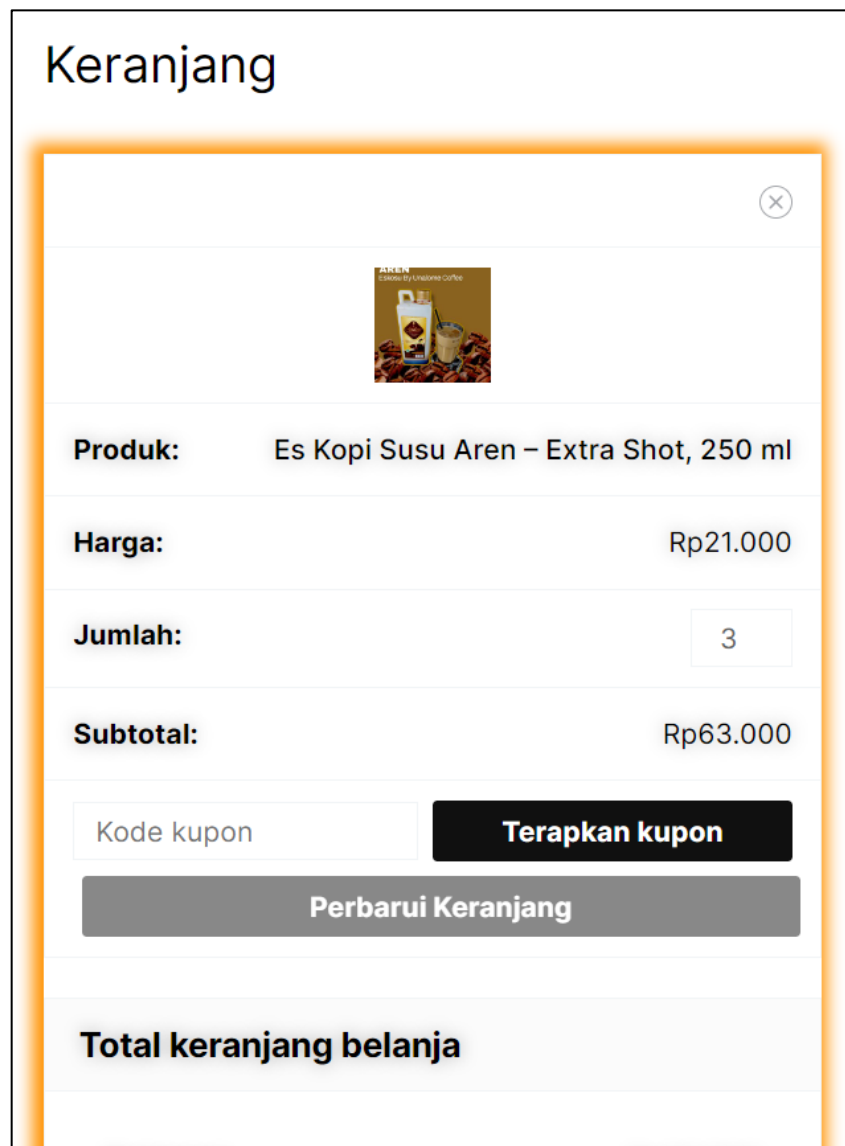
Keranjang

AREN
Eskosu by Unalome Coffee

Produk: Es Kopi Susu Aren – Extra Shot, 250 ml

Harga: Rp21.000

Jumlah: 3

Subtotal: Rp63.000

Kode kupon

Terapkan kupon

Perbarui Keranjang

Total keranjang belanja